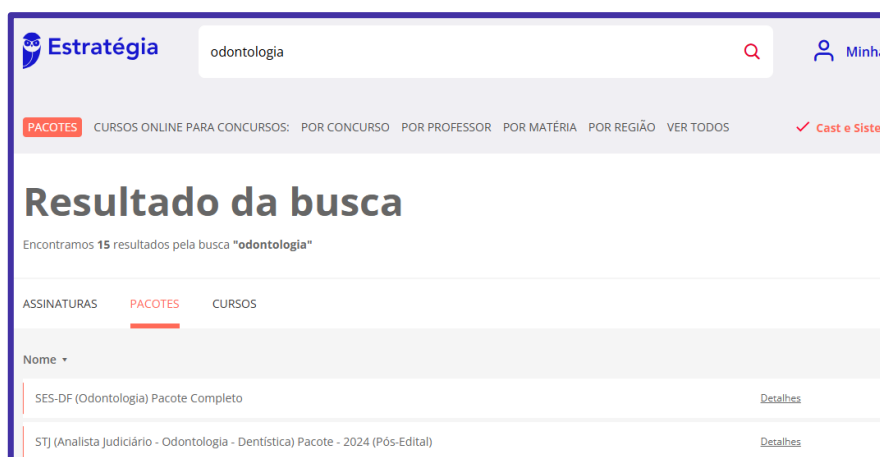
Estratégia

odontologia

Minha

PACOTES CURSOS ONLINE PARA CONCURSOS: POR CONCURSO POR PROFESSOR POR MATÉRIA POR REGIÃO VER TODOS

Cast e Siste

Resultado da busca

Encontramos 15 resultados pela busca "odontologia"

ASSINATURAS PACOTES CURSOS

Nome

SES-DF (Odontologia) Pacote Completo Detalhes

STJ (Analista Judiciário - Odontologia - Dentística) Pacote - 2024 (Pós-Edital) Detalhes